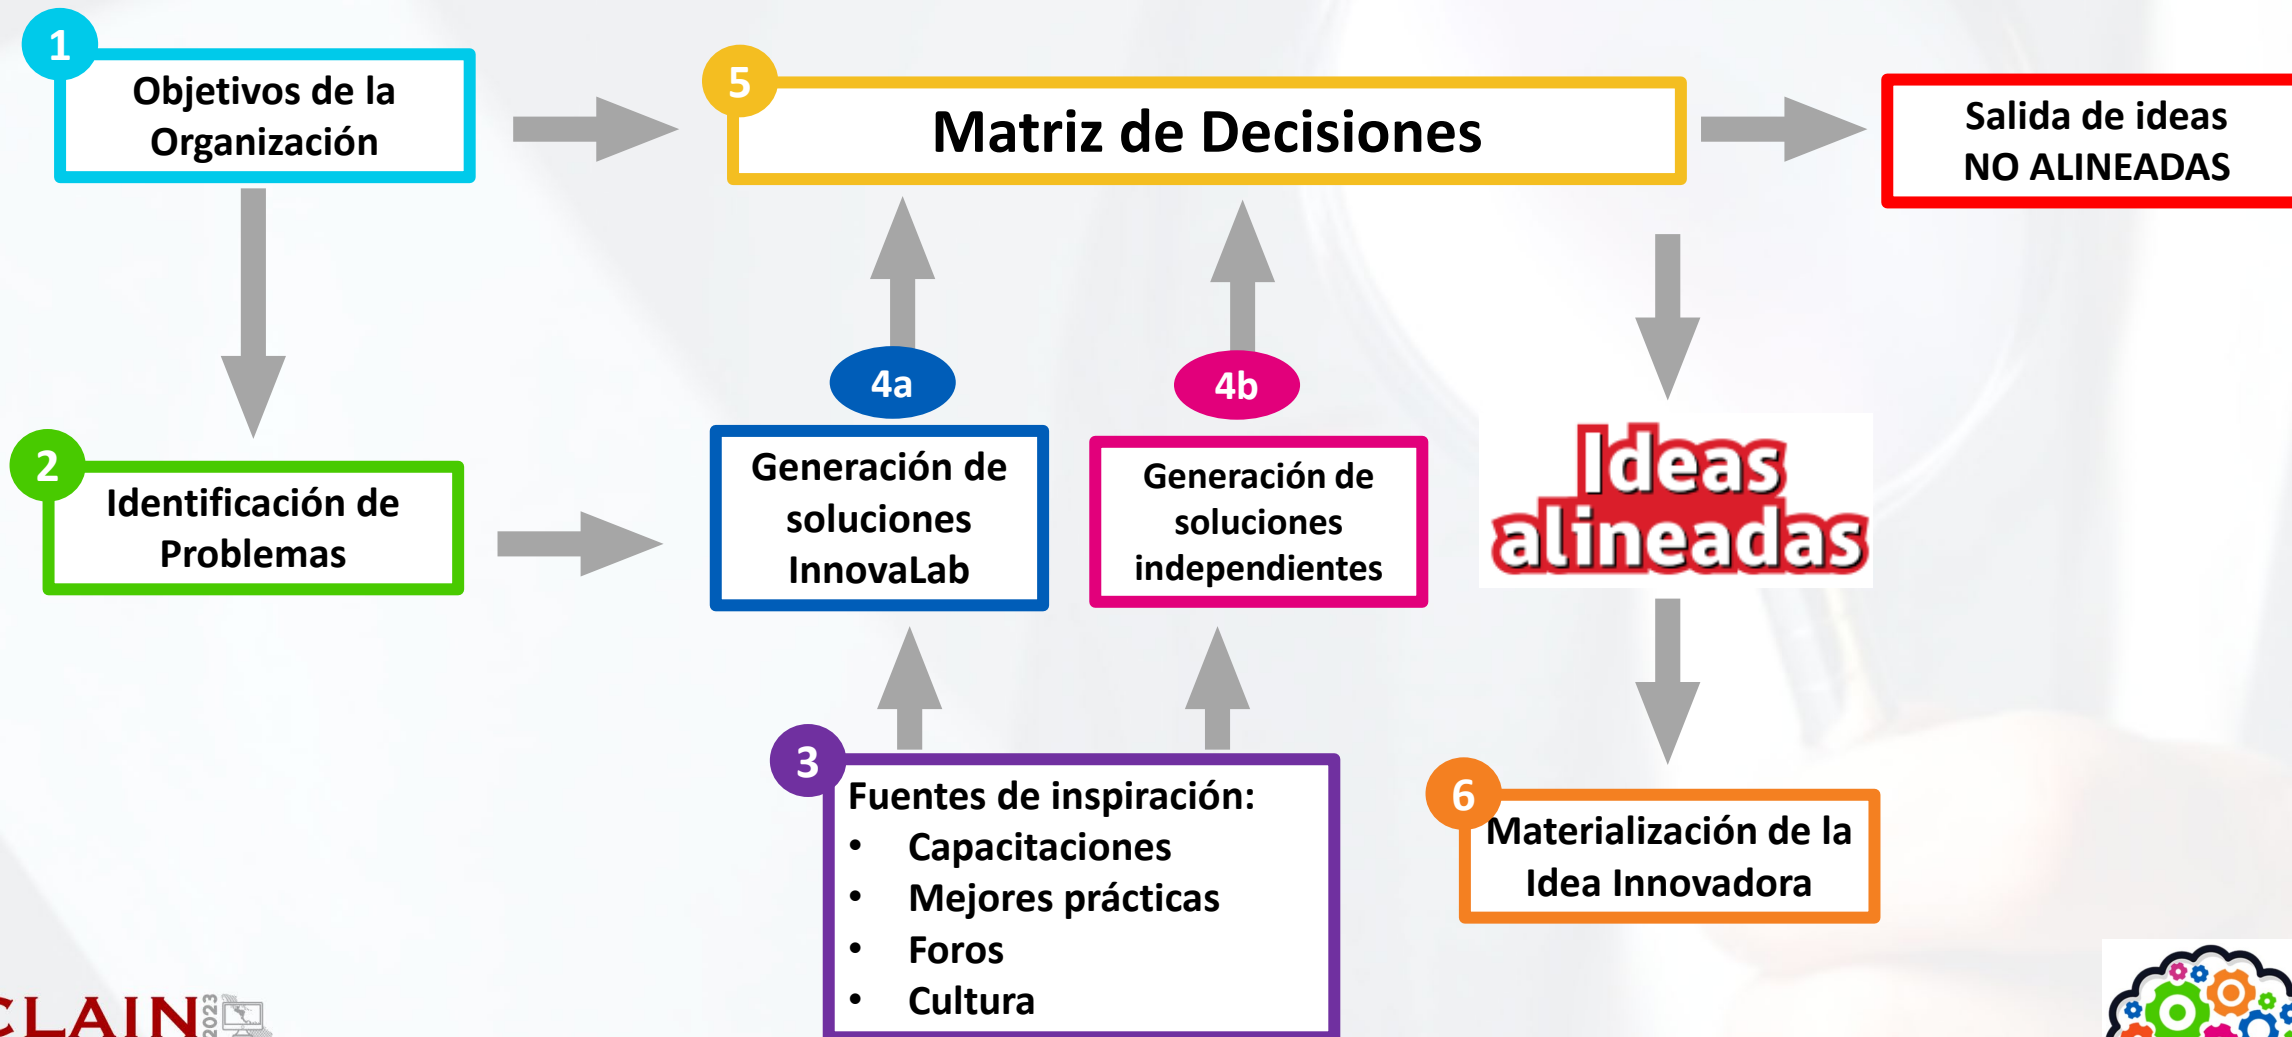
1
Objetivos de la Organización

5
Matriz de Decisiones

Salida de ideas NO ALINEADAS

2
Identificación de Problemas

4a
Generación de soluciones InnovaLab

4b
Generación de soluciones independientes

Ideas alineadas

3
Fuentes de inspiración:
• Capacitaciones
• Mejores prácticas
• Foros
• Cultura

6
Materialización de la Idea Innovadora

CLAIN 2023